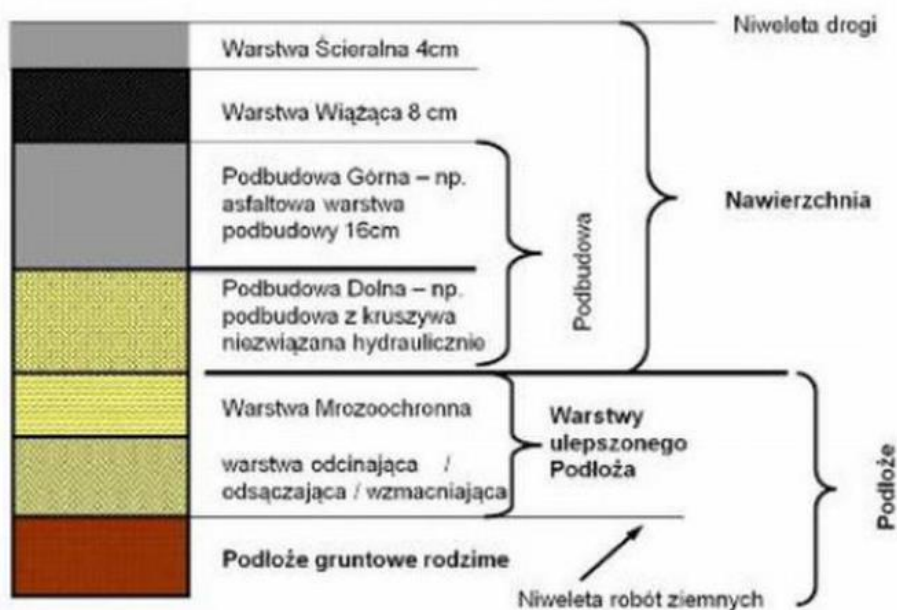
Niweleta drogi

Warstwa Ścieralna 4cm

Warstwa Wiążąca 8 cm

Podbudowa Górna – np. asfaltowa warstwa podbudowy 16cm

Podbudowa Dolna – np. podbudowa z kruszywa niezwiązana hydraulicznie

Podbudowa

Nawierzchnia

Warstwa Mrozoochronna

warstwa odcinająca / odsączająca / wzmacniająca

Warstwy ulepszonego Podłoża

Podłoże

Podłoże gruntowe rodzime

Niweleta robót ziemnych